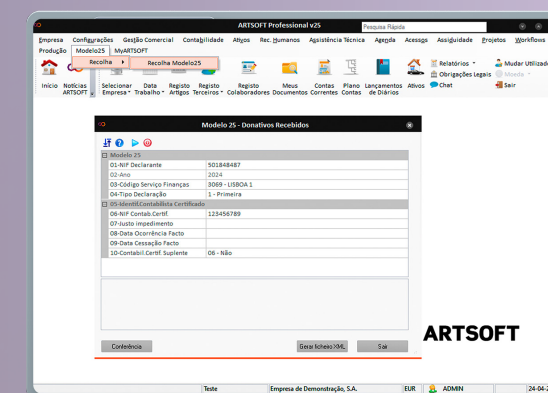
ARTSOFT Professional v25

Pesquisa Rápida

Empresa Configurações Gestão Comercial Contabilidade Ativos Rec. Humanos Assistência Técnica Agenda Acessos Assiduidade Projetos Workflows

Produção Modelo25 MyARTSOFT

Recolha ▸ Recolha Modelo25

Início Notícias ARTSOFT Selecionar Empresa Data Trabalho Registo Artigos Registo Terceiros Registo Colaboradores Meus Documentos Contas Correntes Plano Contas Lançamentos de Diários Ativos

Relatórios Obrigações Legais Chat Moeda Mudar Utilizad Sair

Modelo 25 - Donativos Recebidos

| | |
|---|---|
| Modelo 25 | |
| 01-NIF Declarante | 501848487 |
| 02-Ano | 2024 |
| 03-Código Serviço Finanças | 3069 - LISBOA 1 |
| 04-Tipo Declaração | 1 - Primeira |
| 05-Identif.Contabilista Certificado | |
| 06-NIF Contab.Certif. | 123456789 |
| 07-Justo impedimento | |
| 08-Data Ocorrência Facto | |
| 09-Data Cessação Facto | |
| 10-Contabil.Certif. Suplente | 06 - Não |

Conferência Gerar ficheiro XML Sair

ARTSOFT

Teste Empresa de Demonstração, S.A. EUR ADMIN 24-04-2